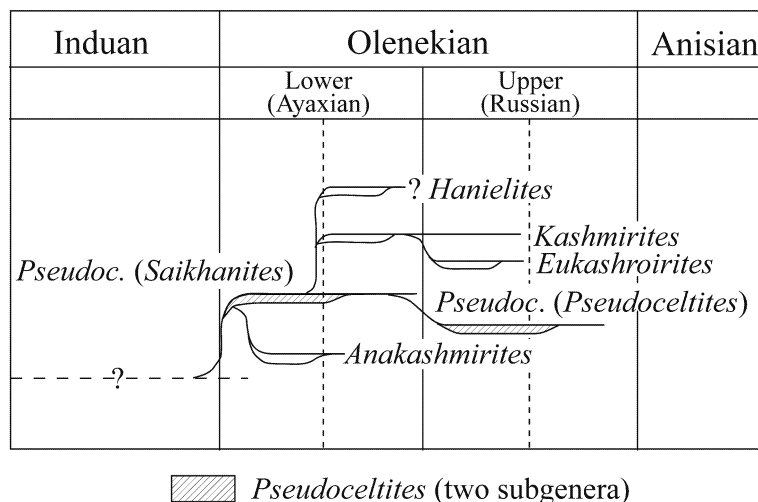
| Induan | Olenekian | | Anisian |
|---|---|---|---|
| | Lower (Ayaxian) | Upper (Russian) | |

? Hanielites

Kashmirites

Eukashroirites

Pseudoc. (Saikhanites)

Pseudoc. (Pseudoceltites)

Anakashmirites

?

Pseudoceltites (two subgenera)